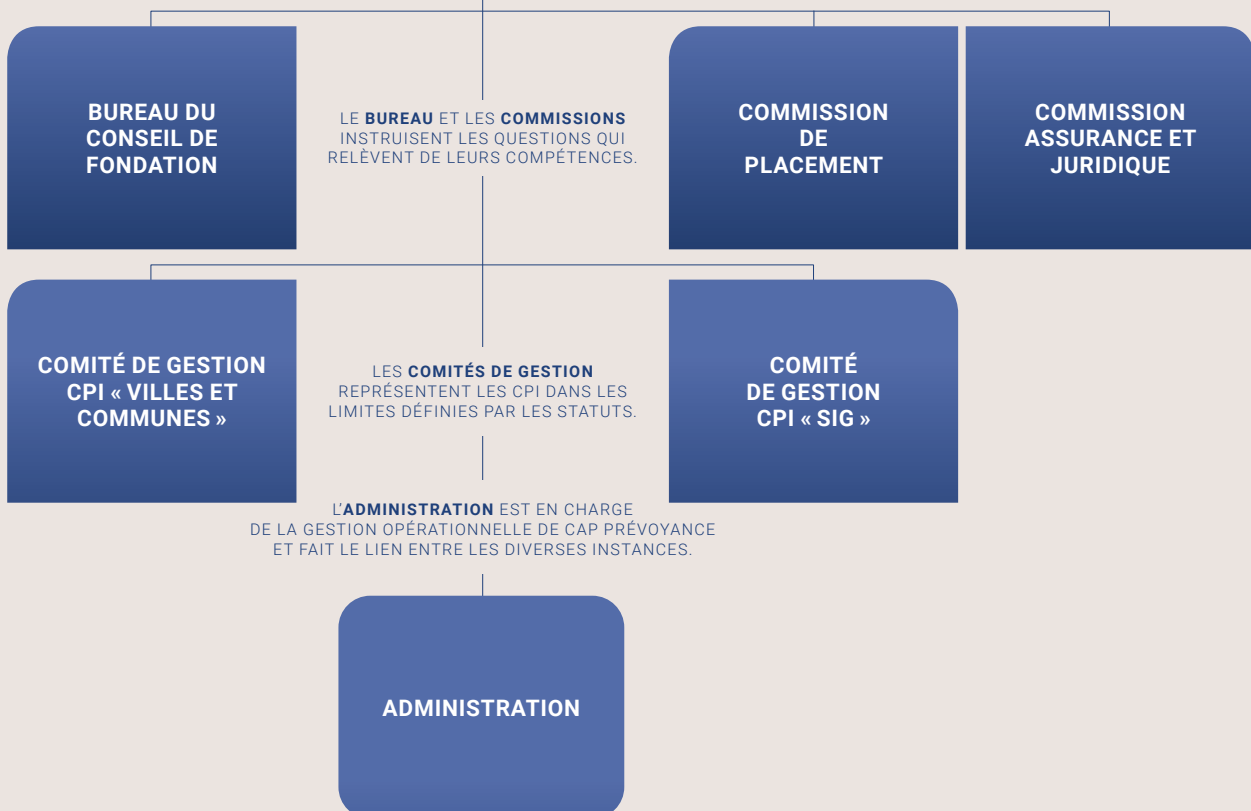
BUREAU DU CONSEIL DE FONDATION

LE BUREAU ET LES COMMISSIONS INSTRUISENT LES QUESTIONS QUI RELÈVENT DE LEURS COMPÉTENCES.

COMMISSION DE PLACEMENT

COMMISSION ASSURANCE ET JURIDIQUE

COMITÉ DE GESTION CPI « VILLES ET COMMUNES »

LES COMITÉS DE GESTION REPRÉSENTENT LES CPI DANS LES LIMITES DÉFINIES PAR LES STATUTS.

COMITÉ DE GESTION CPI « SIG »

L'ADMINISTRATION EST EN CHARGE DE LA GESTION OPÉRATIONNELLE DE CAP PRÉVOYANCE ET FAIT LE LIEN ENTRE LES DIVERSES INSTANCES.

ADMINISTRATION